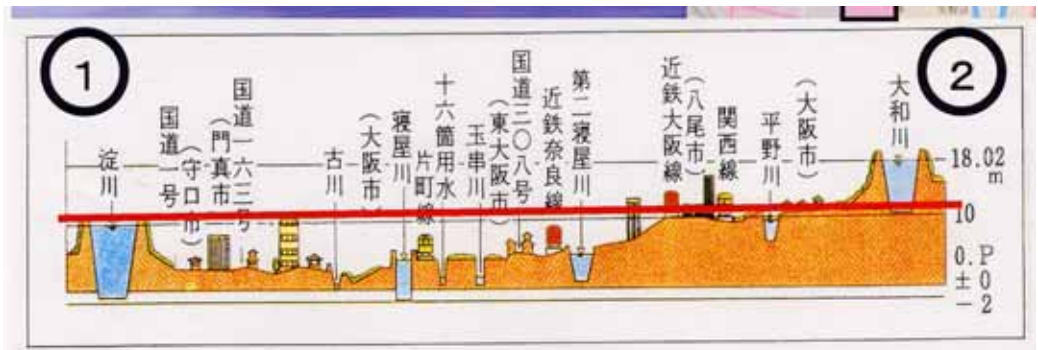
①

②

淀川

国道一号

(守口市)

国道一六三号

(門真市)

古川

(大阪市)

寝屋川

片町線

十六箇用水

玉串川

国道三〇八号

(東大阪市)

近鉄奈良線

第二寝屋川

近鉄大阪線

(八尾市)

関西線

平野川

(大阪市)

大和川

18.02 m

10

0.P ±0

−2